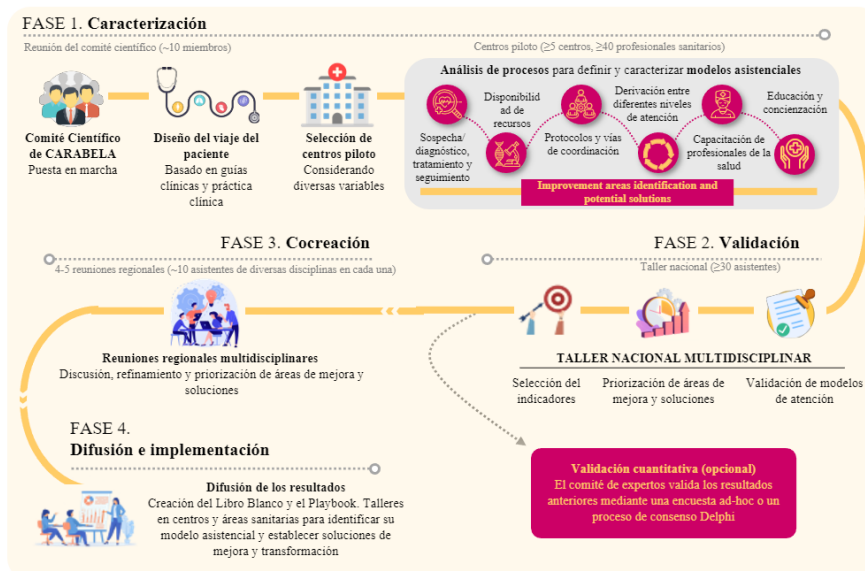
FASE 1. **Caracterización**

Reunión del comité científico (~10 miembros)

Centros piloto (≥5 centros, ≥40 profesionales sanitarios)

**Comité Científico de CARABELA**
Puesta en marcha

**Diseño del viaje del paciente**
Basado en guías clínicas y práctica clínica

**Selección de centros piloto**
Considerando diversas variables

**Análisis de procesos** para definir y caracterizar **modelos asistenciales**

Sospecha/ diagnóstico, tratamiento y seguimiento

Disponibilidad de recursos

Protocolos y vías de coordinación

Derivación entre diferentes niveles de atención

Capacitación de profesionales de la salud

Educación y concienzación

Improvement areas identification and potential solutions

FASE 3. **Cocreación**

4-5 reuniones regionales (~10 asistentes de diversas disciplinas en cada una)

FASE 2. **Validación**

Taller nacional (≥30 asistentes)

**Reuniones regionales multidisciplinares**
Discusión, refinamiento y priorización de áreas de mejora y soluciones

**TALLER NACIONAL MULTIDISCIPLINAR**

Selección del indicadores

Priorización de áreas de mejora y soluciones

Validación de modelos de atención

FASE 4.
**Difusión e implementación**

**Difusión de los resultados**
Creación del Libro Blanco y el Playbook. Talleres en centros y áreas sanitarias para identificar su modelo asistencial y establecer soluciones de mejora y transformación

**Validación cuantitativa (opcional)**
El comité de expertos valida los resultados anteriores mediante una encuesta ad-hoc o un proceso de consenso Delphi